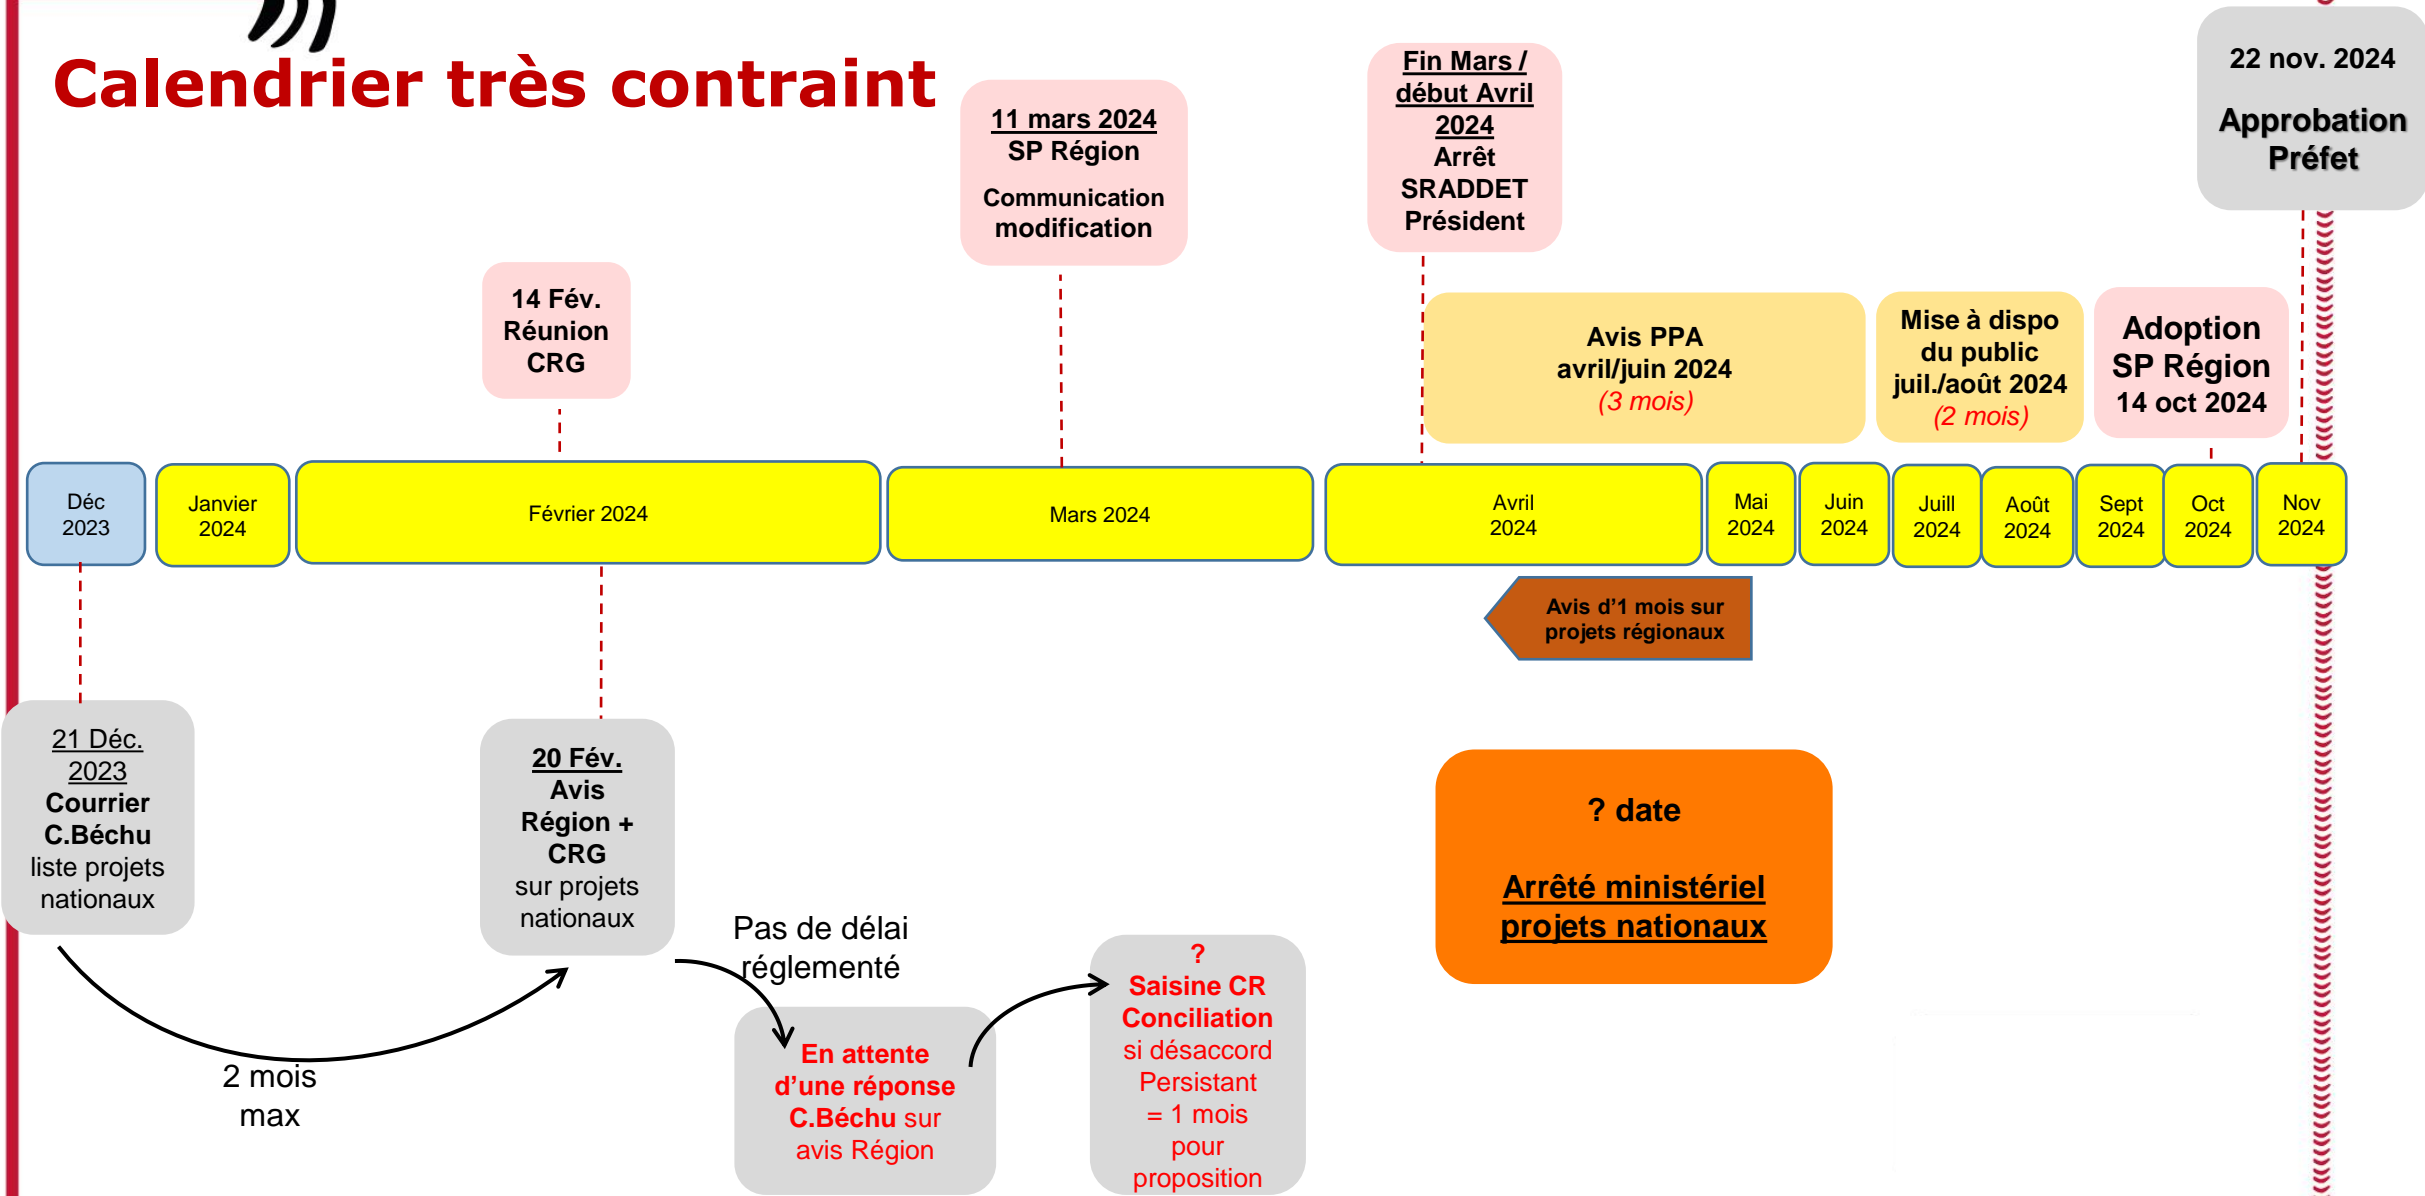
Calendrier très contraint

11 mars 2024
SP Région
Communication modification

Fin Mars / début Avril 2024
Arrêt SRADDET Président

22 nov. 2024
Approbation Préfet

14 Fév.
Réunion CRG

Avis PPA
avril/juin 2024
(3 mois)

Mise à dispo du public
juil./août 2024
(2 mois)

Adoption SP Région
14 oct 2024

| Déc 2023 | Janvier 2024 | Février 2024 | Mars 2024 | Avril 2024 | Mai 2024 | Juin 2024 | Juill 2024 | Août 2024 | Sept 2024 | Oct 2024 | Nov 2024 |
|---|---|---|---|---|---|---|---|---|---|---|---|

Avis d'1 mois sur projets régionaux

21 Déc. 2023
Courrier C.Béchu
liste projets nationaux

20 Fév.
Avis Région + CRG
sur projets nationaux

? date
Arrêté ministériel projets nationaux

Pas de délai réglementé

2 mois max

En attente d'une réponse C.Béchu sur avis Région

?
Saisine CR Conciliation
si désaccord Persistant = 1 mois pour proposition